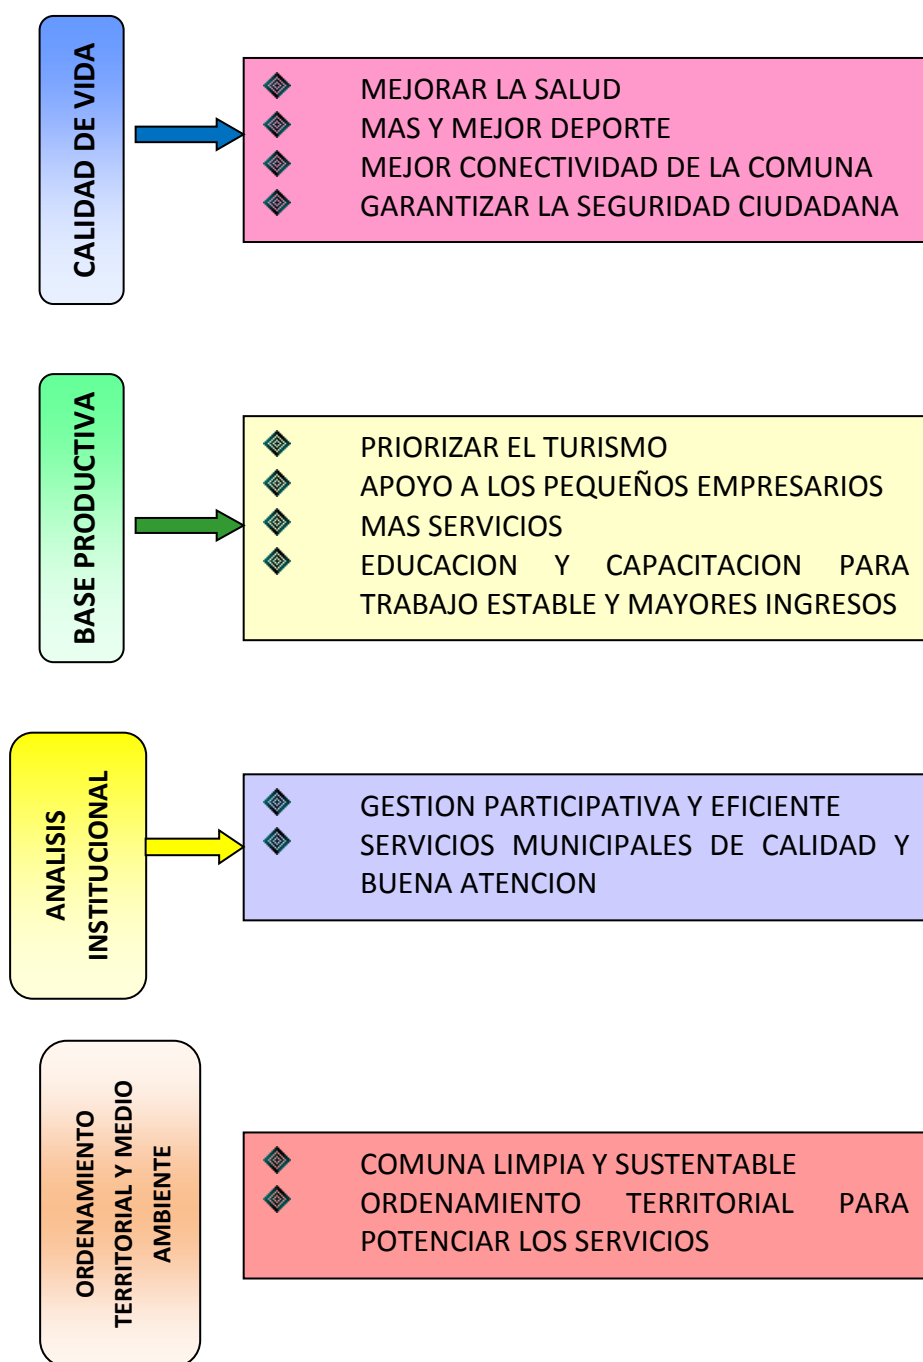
CALIDAD DE VIDA

MEJORAR LA SALUD
MAS Y MEJOR DEPORTE
MEJOR CONECTIVIDAD DE LA COMUNA
GARANTIZAR LA SEGURIDAD CIUDADANA

BASE PRODUCTIVA

PRIORIZAR EL TURISMO
APOYO A LOS PEQUEÑOS EMPRESARIOS
MAS SERVICIOS
EDUCACION Y CAPACITACION PARA TRABAJO ESTABLE Y MAYORES INGRESOS

ANALISIS INSTITUCIONAL

GESTION PARTICIPATIVA Y EFICIENTE
SERVICIOS MUNICIPALES DE CALIDAD Y BUENA ATENCION

ORDENAMIENTO TERRITORIAL Y MEDIO AMBIENTE

COMUNA LIMPIA Y SUSTENTABLE
ORDENAMIENTO TERRITORIAL PARA POTENCIAR LOS SERVICIOS